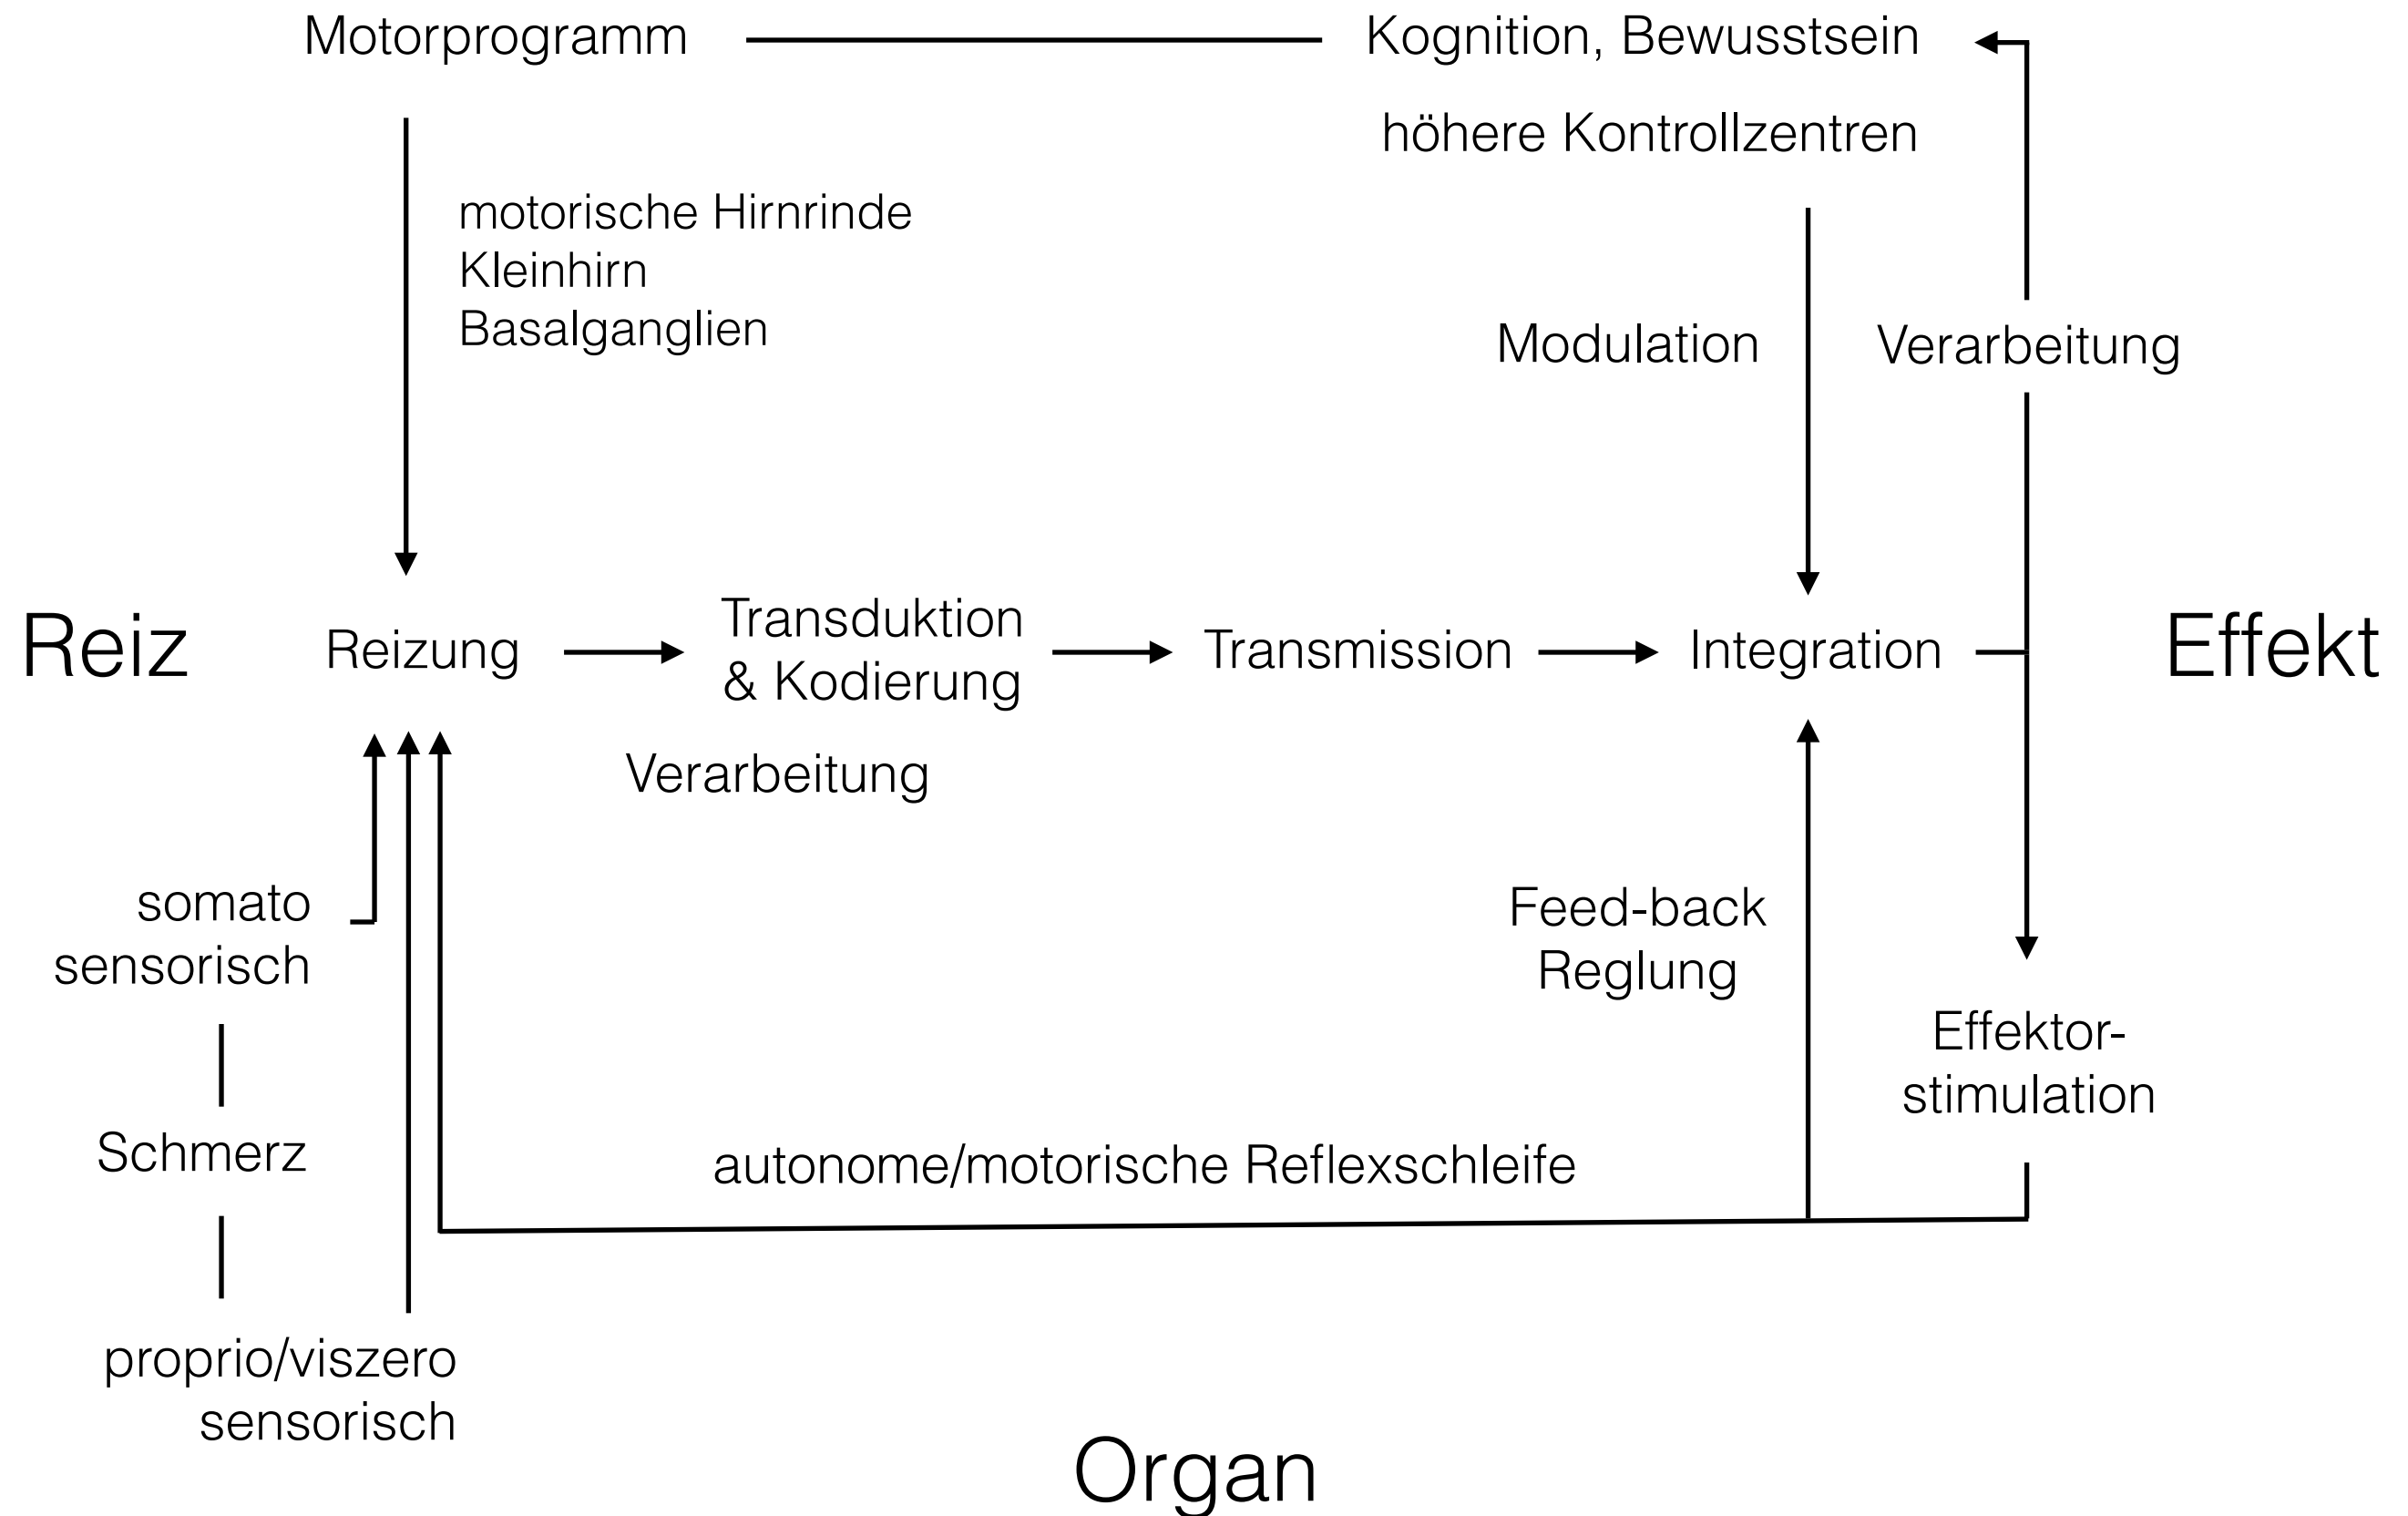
Motorprogramm

Kognition, Bewusstsein

höhere Kontrollzentren

motorische Hirnrinde
Kleinhirn
Basalganglien

Modulation

Verarbeitung

Reiz

Reizung

Transduktion
& Kodierung

Transmission

Integration

Effekt

Verarbeitung

somato
sensorisch

Schmerz

proprio/viszero
sensorisch

Feed-back
Reglung

Effektor-
stimulation

autonome/motorische Reflexschleife

Organ